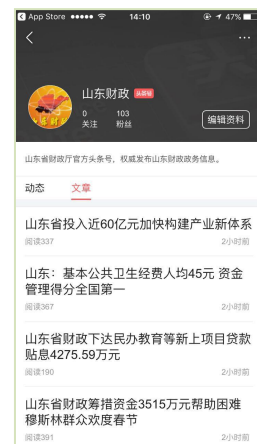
< App Store ●●●●● 14:10 47%

<

···

山东财政 头条号

0 关注 103 粉丝

编辑资料

山东省财政厅官方头条号，权威发布山东财政政务信息。

动态 文章

山东省投入近60亿元加快构建产业新体系
阅读337 2小时前

山东：基本公共卫生经费人均45元 资金管理得分全国第一
阅读367 2小时前

山东省财政下达民办教育等新上项目贷款贴息4275.59万元
阅读190 2小时前

山东省财政筹措资金3515万元帮助困难穆斯林群众欢度春节
阅读391 2小时前